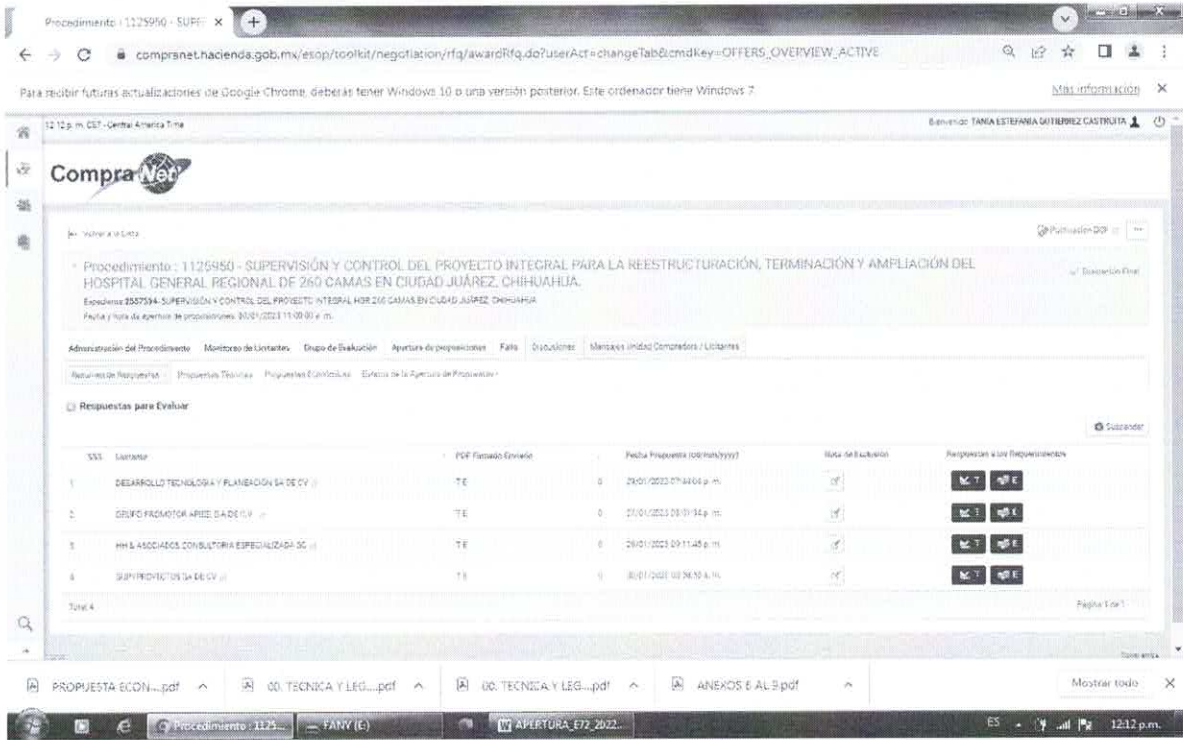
Procedimiento : 1125950 - SUPE ×

compranet.hacienda.gob.mx/esop/toolkit/negotiation/rfq/awardRfq.do?userAct=changeTab&cmdKey=OFFERS_OVERVIEW_ACTIVE

Para recibir futuras actualizaciones de Google Chrome, deberás tener Windows 10 o una versión posterior. Este ordenador tiene Windows 7. Más información ×

12:12 p. m. CST - Central America Time

Bienvenido: TANIA ESTEFANIA GUTIERREZ CASTRUITA

CompraNet

Volver a la Lista

Publicación PDF

Procedimiento : 1125950 - SUPERVISIÓN Y CONTROL DEL PROYECTO INTEGRAL PARA LA REESTRUCTURACIÓN, TERMINACIÓN Y AMPLIACIÓN DEL HOSPITAL GENERAL REGIONAL DE 260 CAMAS EN CIUDAD JUÁREZ, CHIHUAHUA.

Descripción Final

Expediente 2557594- SUPERVISIÓN Y CONTROL DEL PROYECTO INTEGRAL HGR 260 CAMAS EN CIUDAD JUÁREZ, CHIHUAHUA

Fecha y hora de apertura de proposiciones: 30/01/2023 11:00:00 a. m.

Administración del Procedimiento | Monitoreo de Licitantes | Grupo de Evaluación | Apertura de proposiciones | Fallo | Discusiones | Mensajes Unidad Compradora / Licitantes

Resumen de Respuestas | Propuestas Técnicas | Propuestas Económicas | Estatus de la Apertura de Propuestas

Respuestas para Evaluar

Suspender

| SSS | Licitante | PDF Firmado Enviado | | Fecha Propuesta (dd/mm/yyyy) | Nota de Exclusión | Respuestas a los Requerimientos |
|---|---|---|---|---|---|---|
| 1 | DESARROLLO TECNOLOGIA Y PLANEACION SA DE CV | TE | 0 | 29/01/2023 07:44:04 p. m. | | T E |
| 2 | GRUPO PROMOTOR ARIEL SA DE CV | TE | 0 | 27/01/2023 09:01:34 p. m. | | T E |
| 3 | HH & ASOCIADOS CONSULTORIA ESPECIALIZADA SC | TE | 0 | 29/01/2023 09:11:45 p. m. | | T E |
| 4 | SUPYPROYECTOS SA DE CV | TE | 0 | 30/01/2023 10:36:50 a. m. | | T E |

Total 4

Página 1 de 1

PROPUESTA ECON....pdf ^ | 00. TECNICA Y LEG....pdf ^ | 00. TECNICA Y LEG....pdf ^ | ANEXOS 6 AL 9.pdf ^ | Mostrar todo ×

Procedimiento : 1125... | FANY (E) | APERTURA_E72_2022... | ES | 12:12 p.m.